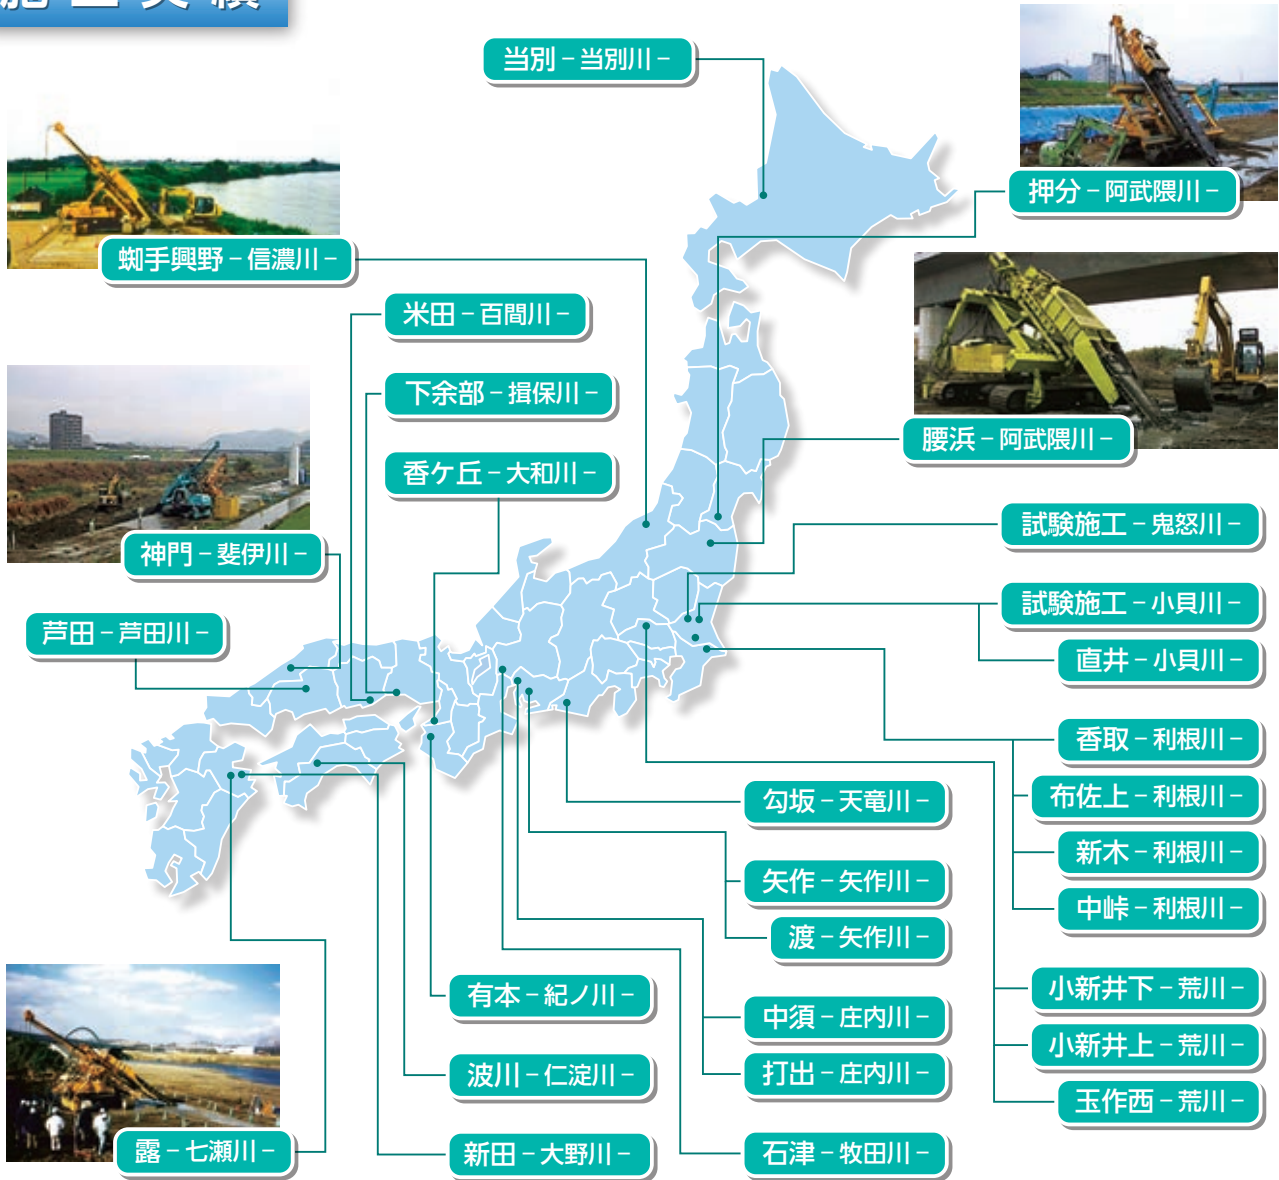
施工実績

当別－当別川－

押分－阿武隈川－

蜘手興野－信濃川－

米田－百間川－

下余部－揖保川－

腰浜－阿武隈川－

香ケ丘－大和川－

試験施工－鬼怒川－

神門－斐伊川－

試験施工－小貝川－

芦田－芦田川－

直井－小貝川－

香取－利根川－

布佐上－利根川－

勾坂－天竜川－

新木－利根川－

矢作－矢作川－

中峠－利根川－

渡－矢作川－

小新井下－荒川－

有本－紀ノ川－

中須－庄内川－

小新井上－荒川－

波川－仁淀川－

打出－庄内川－

玉作西－荒川－

露－七瀬川－

新田－大野川－

石津－牧田川－